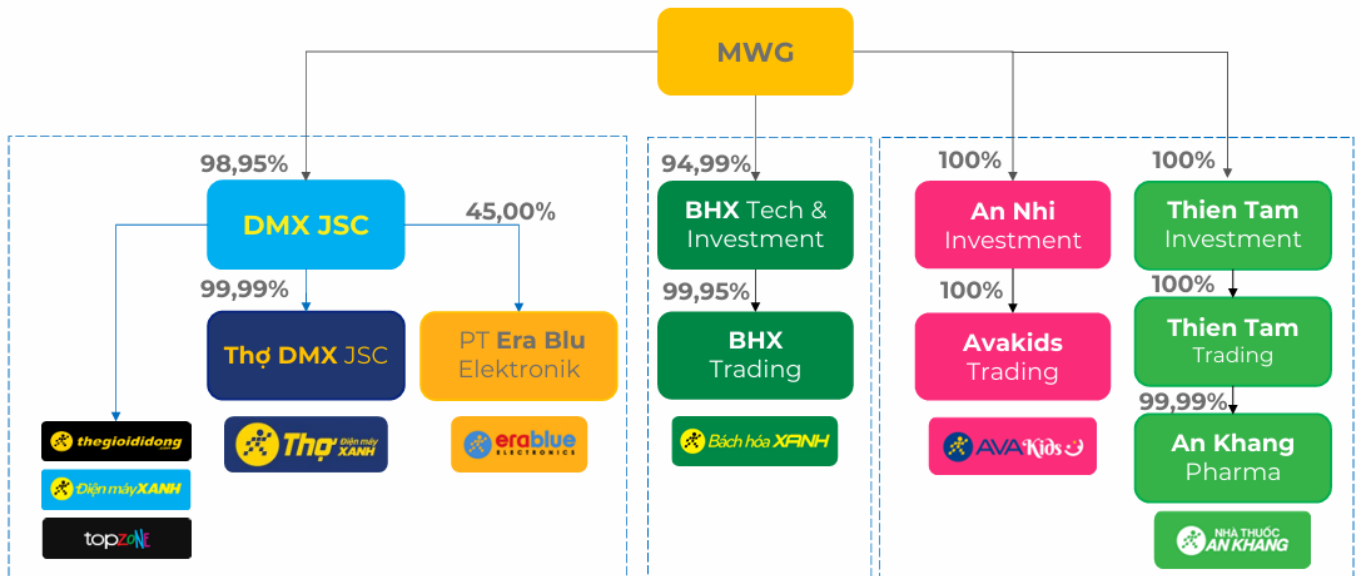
MWG

98,95%

DMX JSC

45,00%

99,99%

Thợ DMX JSC

PT Era Blu Elektronik

thegioididong

Điện máy XANH

topzone

Thợ Điện máy XANH

erablue ELECTRONICS

94,99%

BHX Tech & Investment

99,95%

BHX Trading

Bách hóa XANH

100%

An Nhi Investment

100%

Avakids Trading

AVAKids

100%

Thien Tam Investment

100%

Thien Tam Trading

99,99%

An Khang Pharma

NHÀ THUỐC AN KHANG